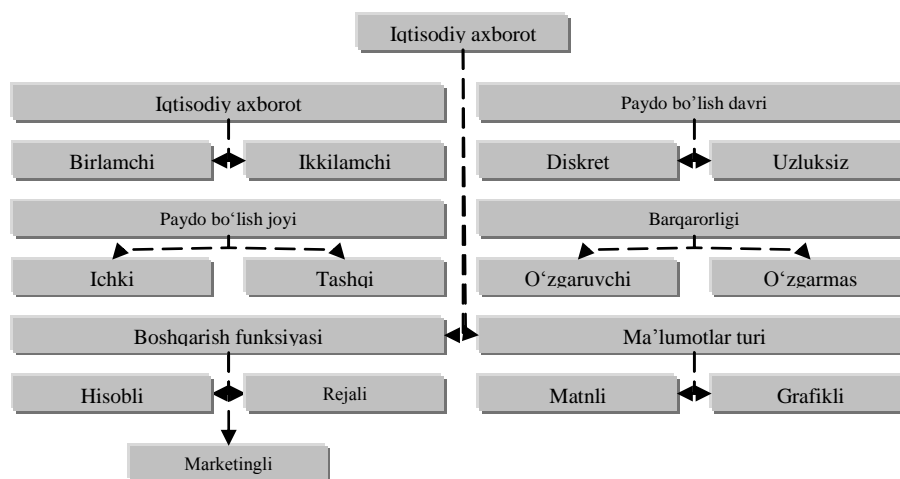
Iqtisodiy axborot

Iqtisodiy axborot

Birlamchi

Ikkilamchi

Paydo bo'lish davri

Diskret

Uzluksiz

Paydo bo'lish joyi

Ichki

Tashqi

Barqarorligi

O'zgaruvchi

O'zgarmas

Boshqarish funksiyasi

Hisobli

Rejali

Marketingli

Ma'lumotlar turi

Matnli

Grafikli